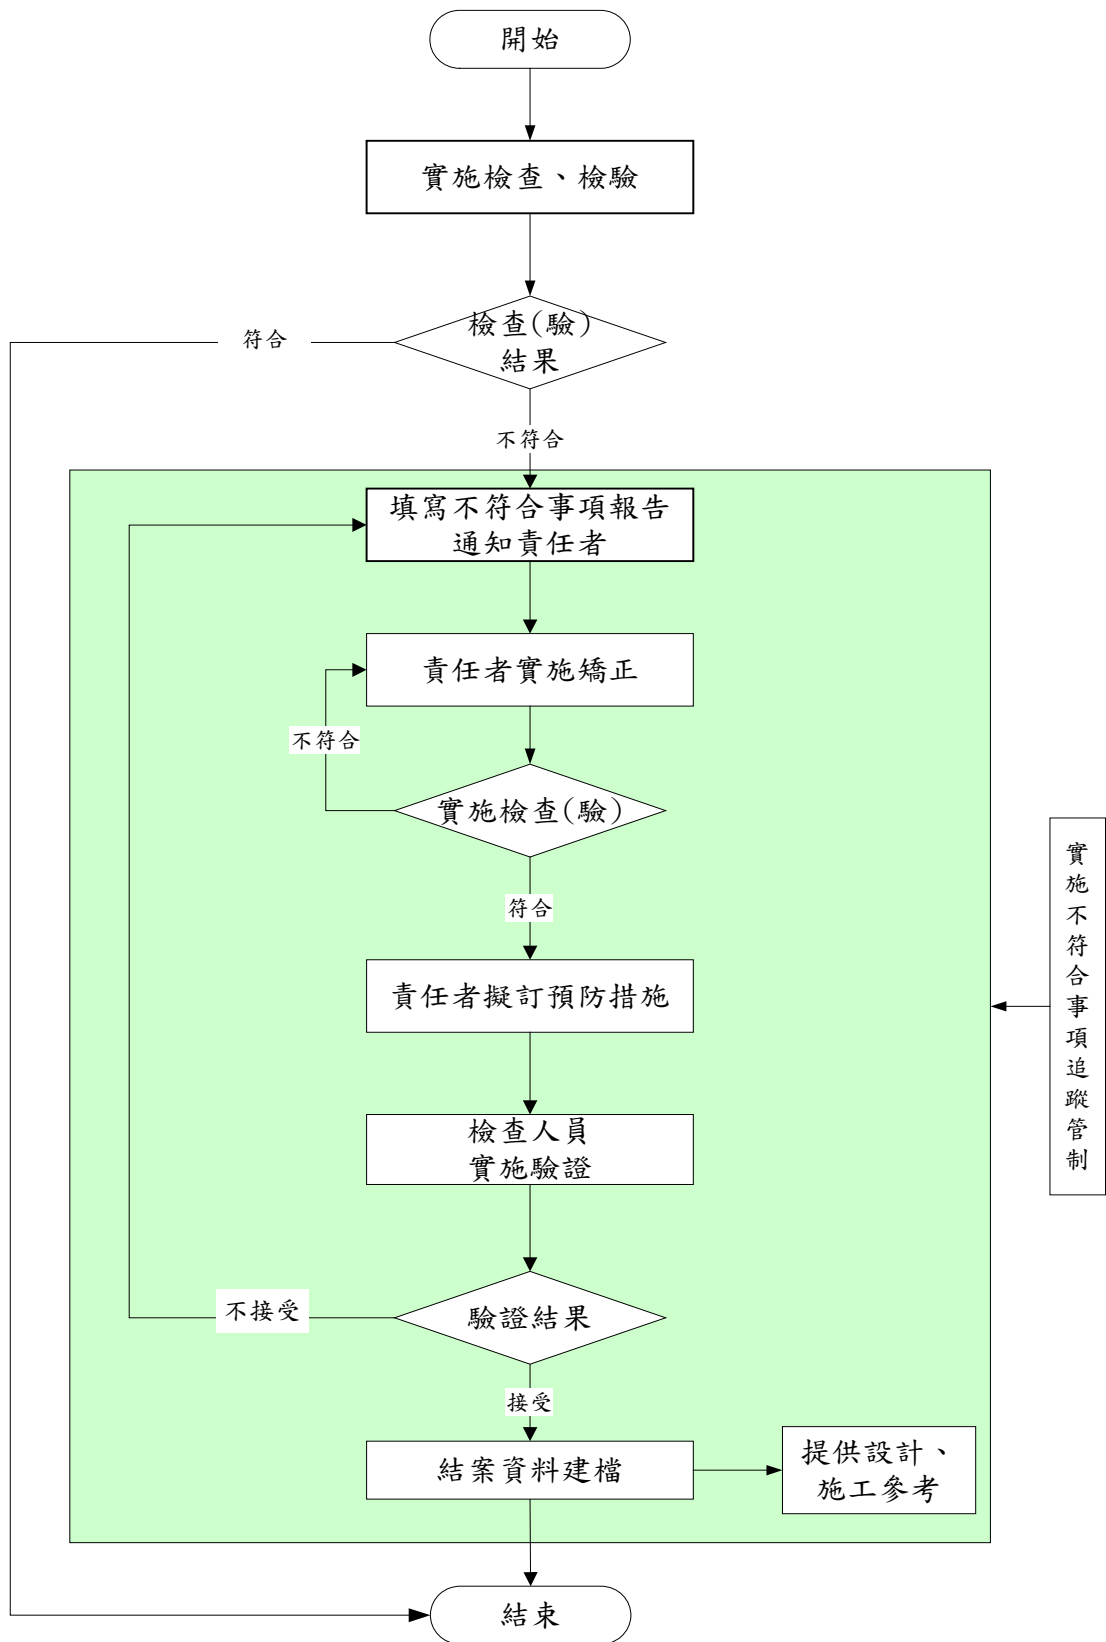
開始

實施檢查、檢驗

檢查(驗)結果

符合

不符合

填寫不符合事項報告通知責任者

責任者實施矯正

不符合

實施檢查(驗)

符合

責任者擬訂預防措施

檢查人員實施驗證

不接受

驗證結果

接受

結案資料建檔

提供設計、施工參考

實施不符合事項追蹤管制

結束